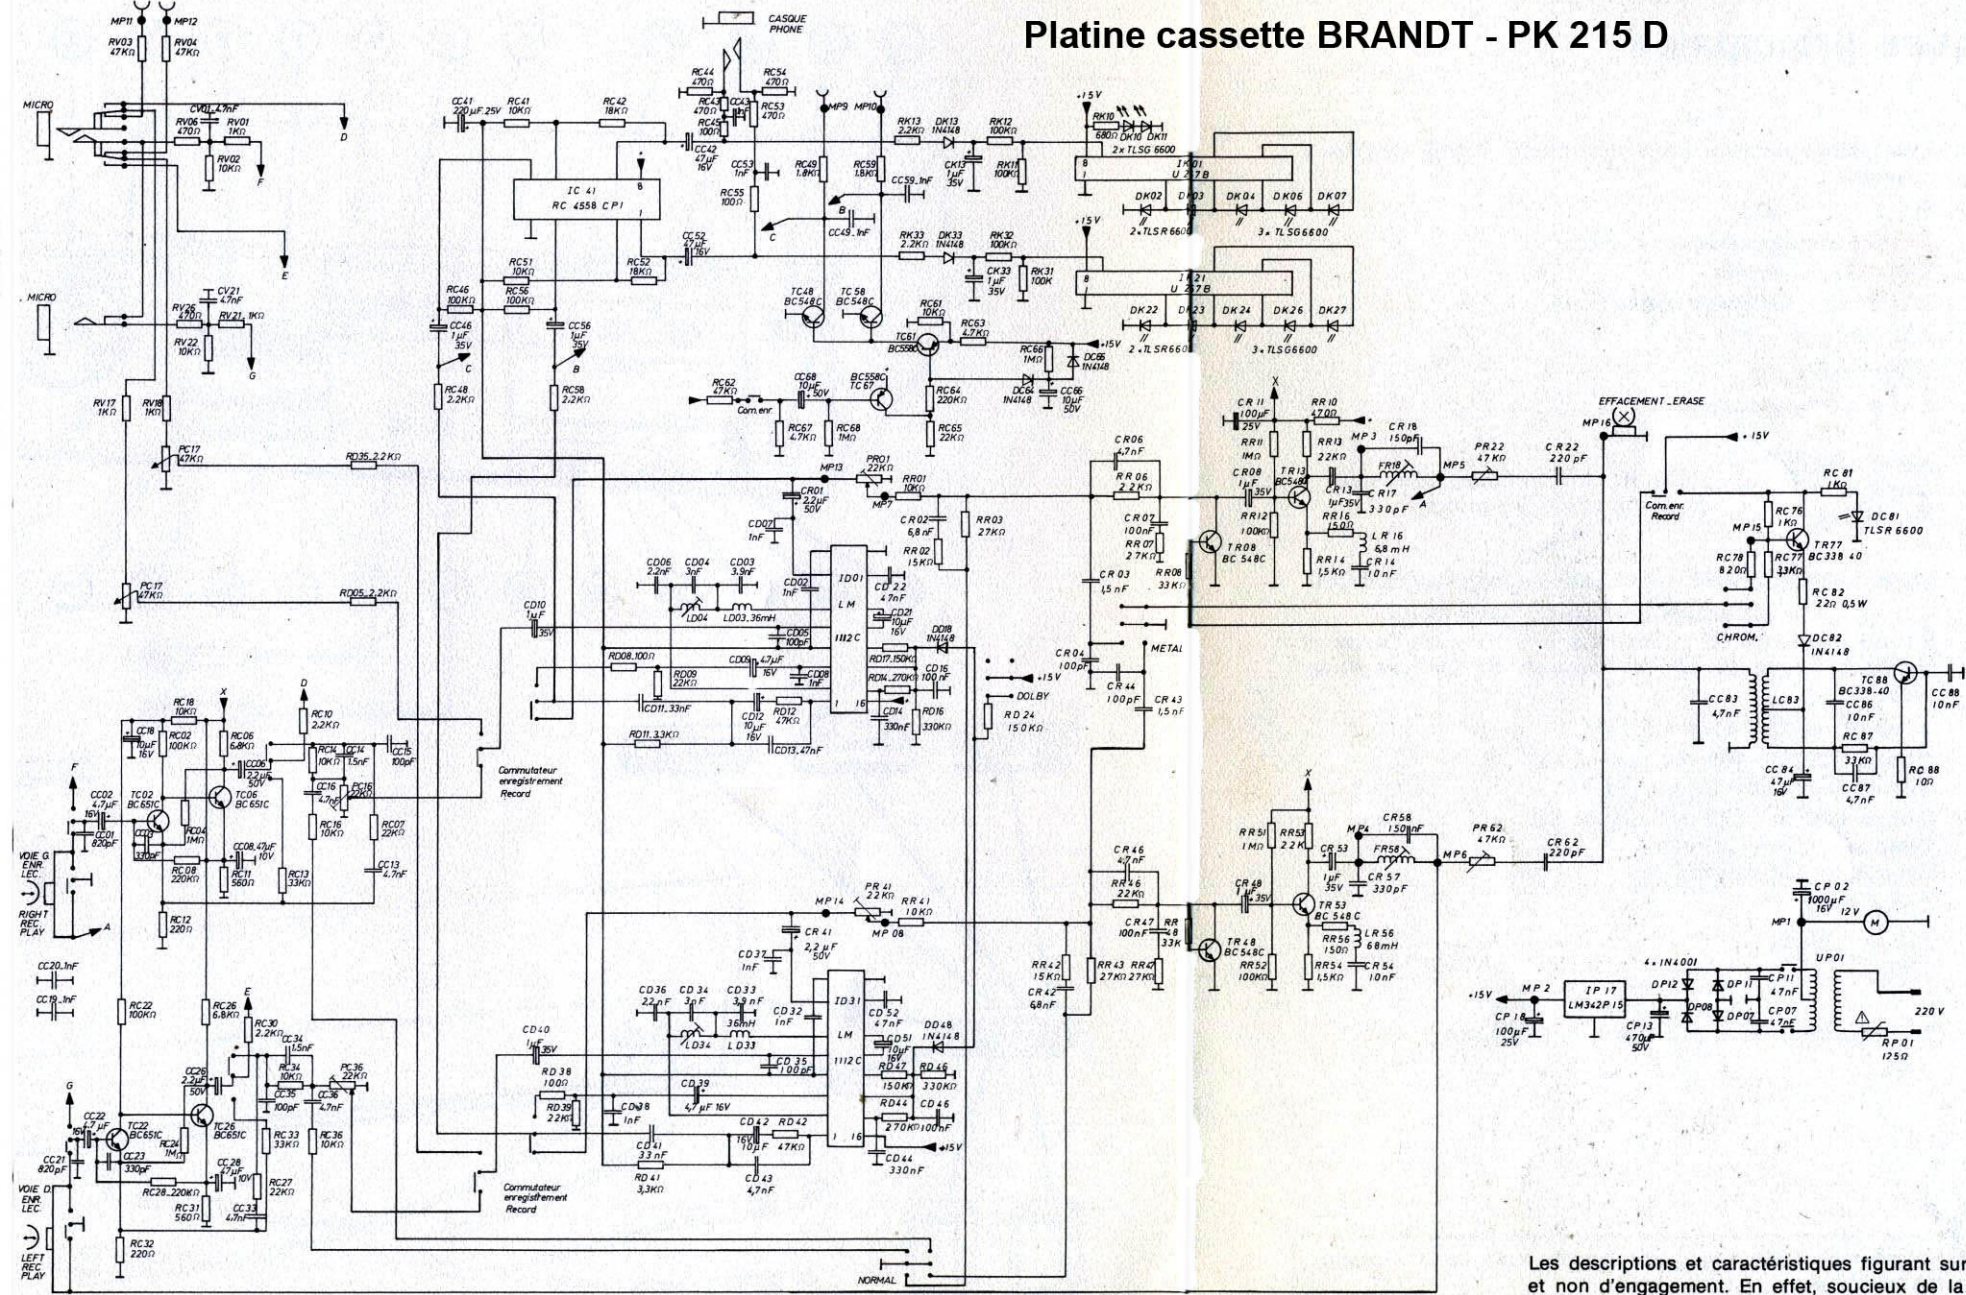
Platine cassette BRANDT - PK 215 D

MP11 MP12
RV03 47KΩ
RV04 47KΩ
MICRO
RV06 470Ω
CV01 4,7nF
RV01 1KΩ
RV02 10KΩ
D
F
E
MICRO
RV26 470Ω
CV21 4,7nF
RV21 1KΩ
RV22 10KΩ
G
RV17 1KΩ
RV18 1KΩ
PC17 47KΩ
PC17 47KΩ
RD35 2,2KΩ
RD05 2,2KΩ

CASQUE PHONE
CC41 220μF 25V
RC41 10KΩ
RC42 18KΩ
RC44 470Ω
RC54 470Ω
RC43 470Ω
CC43
RC53 470Ω
RC45 100Ω
CC42 47μF 16V
CC53 1nF
RC55 100Ω
IC 41
RC 4558 CPI
B
RC49 1,8KΩ
RC59 1,8KΩ
CC59 1nF
B
CC49 1nF
C
RC51 10KΩ
RC52 18KΩ
CC52 47μF 16V
RC46 100KΩ
RC56 100KΩ
CC46 1μF 35V
CC56 1μF 35V
C
B
RC48 2,2KΩ
RC58 2,2KΩ
TC48 BC548C
TC58 BC548C
RC61 10KΩ
RC63 4,7KΩ
TC61 BC558C
BC558C TC67
RC62 47KΩ
Com.enr.
CC68 10μF 50V
RC67 4,7KΩ
RC68 1MΩ
RC64 220KΩ
RC65 22KΩ
MP9 MP10
RK13 2,2KΩ
DK13 1N4148
RK12 100KΩ
CK13 1μF 35V
RK11 100KΩ
+15V
RK10 680Ω
DK10 DK11
2xTLSG 6600
IK01
U 237B
DK02 DK03 DK04 DK06 DK07
2xTLSR 6600
3xTLSG6600
+15V
RK33 2,2KΩ
DK33 1N4148
RK32 100KΩ
CK33 1μF 35V
RK31 100K
IK21
U 237B
DK22 DK23 DK24 DK26 DK27
2xTLSR 6600
3xTLSG6600
+15V
RC66 1MΩ
DC65 1N4148
DC64 1N4148
CC66 10μF 50V

MP13
PR01 22KΩ
RR01 10KΩ
MP7
CR01 2,2μF 50V
CD07 1nF
CR02 6,8nF
RR03 27KΩ
RR02 15KΩ
CD06 2,2nF
CD04 3nF
CD03 3,9nF
ID01
LM
1112C
LD04
LD03 36mH
CD02 1nF
CD22 47nF
CD21 10μF 16V
CD10 1μF 35V
CD05 100pF
DD18 1N4148
RD08 100Ω
CD09 4,7μF 16V
CD08 1nF
RD17 150KΩ
CD16 100nF
RD09 22KΩ
RD14 270KΩ
+15V
CD11 33nF
CD12 10μF 16V
RD12 47KΩ
CD14 330nF
RD16 330KΩ
DOLBY
RD 24 150KΩ
RD11 3,3KΩ
CD13 47nF
Commutateur enregistrement Record

CR06 4,7nF
RR06 2,2KΩ
CR07 100nF
RR07 27KΩ
CR03 1,5nF
RR08 33KΩ
CR04 100pF
METAL
CR44 100pF
CR43 1,5nF
CR11 100μF 25V
RR11 1MΩ
RR10 470Ω
MP3
CR18 150pF
RR13 22KΩ
CR08 1μF 35V
TR13 BC548C
CR13 1μF 35V
FR18
CR17 330pF
A
RR12 100KΩ
TR08 BC 548C
RR16 150Ω
LR16 6,8mH
RR14 1,5KΩ
CR14 10nF
MP5
PR22 47KΩ
CR22 220pF
EFFACEMENT_ERASE
MP16
+15V
Com.enr. Record
RC 81 1KΩ
RC 76 1KΩ
DC81 TLSR 6600
MP15
TR77 BC338 40
RC78 820Ω
RC77 33KΩ
RC 82 22Ω 0,5W
CHROM.
DC82 1N4148
CC83 4,7nF
LC83
TC88 BC338-40
CC86 10nF
CC88 10nF
RC 87 33KΩ
CC 84 47μF 16V
CC87 4,7nF
RC 88 10Ω

RC18 10KΩ
X
CC18 10μF 16V
RC02 100KΩ
RC06 6,8KΩ
D
RC10 2,2KΩ
CC06 22μF 50V
RC14 10KΩ
CC14 1,5nF
CC15 100pF
CC16 4,7nF
PC16 22KΩ
CC02 4,7μF 16V
TC02 BC651C
TC06 BC651C
RC04 1MΩ
CC01 820pF
CC03 330pF
CC08 47μF 10V
RC16 10KΩ
RC07 22KΩ
VOIE G. ENR. LEC.
RC08 220KΩ
RC11 560Ω
RC13 33KΩ
CC13 4,7nF
RIGHT REC. PLAY
A
RC12 220Ω
CC20 1nF
CC19 1nF
RC22 100KΩ
RC26 6,8KΩ
E
RC30 2,2KΩ
CC34 1,5nF
G
CC26 2,2μF 50V
RC34 10KΩ
PC36 22KΩ
CC35 100pF
CC36 4,7nF
CC22 4,7μF 16V
TC22 BC651C
TC26 BC651C
RC24 1MΩ
CC21 820pF
CC23 330pF
CC28 47μF 10V
RC 33 33KΩ
RC36 10KΩ
RC27 22KΩ
VOIE D. ENR. LEC.
RC28 220KΩ
RC31 560Ω
CC33 4,7nF
LEFT REC. PLAY
RC32 220Ω
Commutateur enregistrement Record
NORMAL

MP14
PR 41 22KΩ
RR41 10KΩ
MP 08
CR 41 2,2μF 50V
CD37 1nF
CD36 2,2nF
CD 34 3nF
CD33 3,9nF
ID31
LM
1112C
CD32 1nF
CD 52 47nF
LD34
LD33
36mH
CD51 10μF 16V
DD48 1N4148
CD40 1μF 35V
CD 35 100pF
RR 38 100Ω
RD 47 150KΩ
RD 46 330KΩ
CD39 4,7μF 16V
RD39 22KΩ
CD38 1nF
RD44 270KΩ
CD 46 100nF
CD42 16V 10μF
RD42 47KΩ
+15V
CD 41 33nF
CD44 330nF
RD 41 3,3KΩ
CD 43 4,7nF

CR46 4,7nF
RR 46 22KΩ
CR47 100nF
RR 48 33K
RR42 15KΩ
RR43 27KΩ
RR47 27KΩ
CR42 6,8nF
X
RR51 1MΩ
RR53 22K
MP4
CR58 150pF
CR 53 1μF 35V
FR58
CR 57 330pF
CR 49 1μF 35V
TR53 BC 548 C
TR48 BC548C
RR56 150Ω
LR 56 68mH
RR52 100KΩ
RR54 1,5KΩ
CR 54 10nF
PR 62 47KΩ
MP6
CR 62 220pF
CP 02 1000μF 16V
12V
MP1
M
4x1N4001
UP01
+15V
MP 2
IP 17
LM342P15
DP12
DP11
CP11 47nF
DP08
DP07
CP07 47nF
220 V
CP 18 100μF 25V
CP13 470μF 50V
RP01 125Ω

Les descriptions et caractéristiques figurant sur
et non d'engagement. En effet, soucieux de la